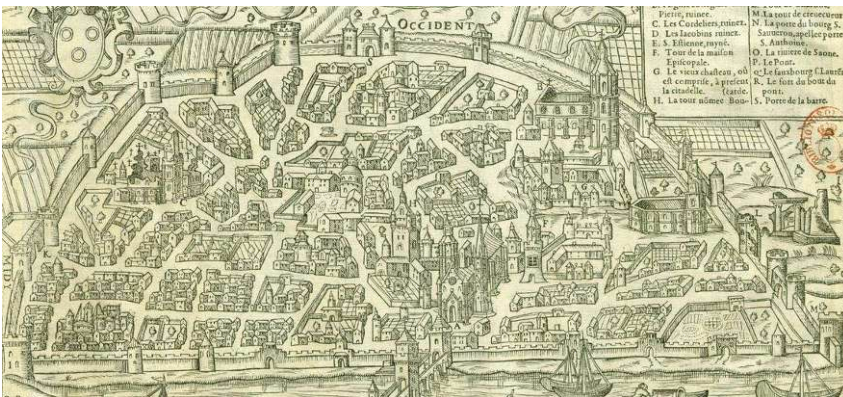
OCCIDENT

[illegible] Pierre, ruinee.
C. Les Cordeliers, ruinez.
D. Les Iacobins ruinez.
E. S. Estienne, ruyné.
F. Tour de la maison Episcopale.
G. Le vieux chasteau, où est comprise, à present la citadelle. (tarde.
H. La tour nõmee Bou-

M. La tour de creuecueur
N. La porte du bourg S. Saulueron, apelee porte S. Anthoine.
O. La riuiere de Saone.
P. Le Pont.
Q. Le faulxbourg l'Aurt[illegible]
R. Les fosses du bout du pont.
S. Porte de la barre.